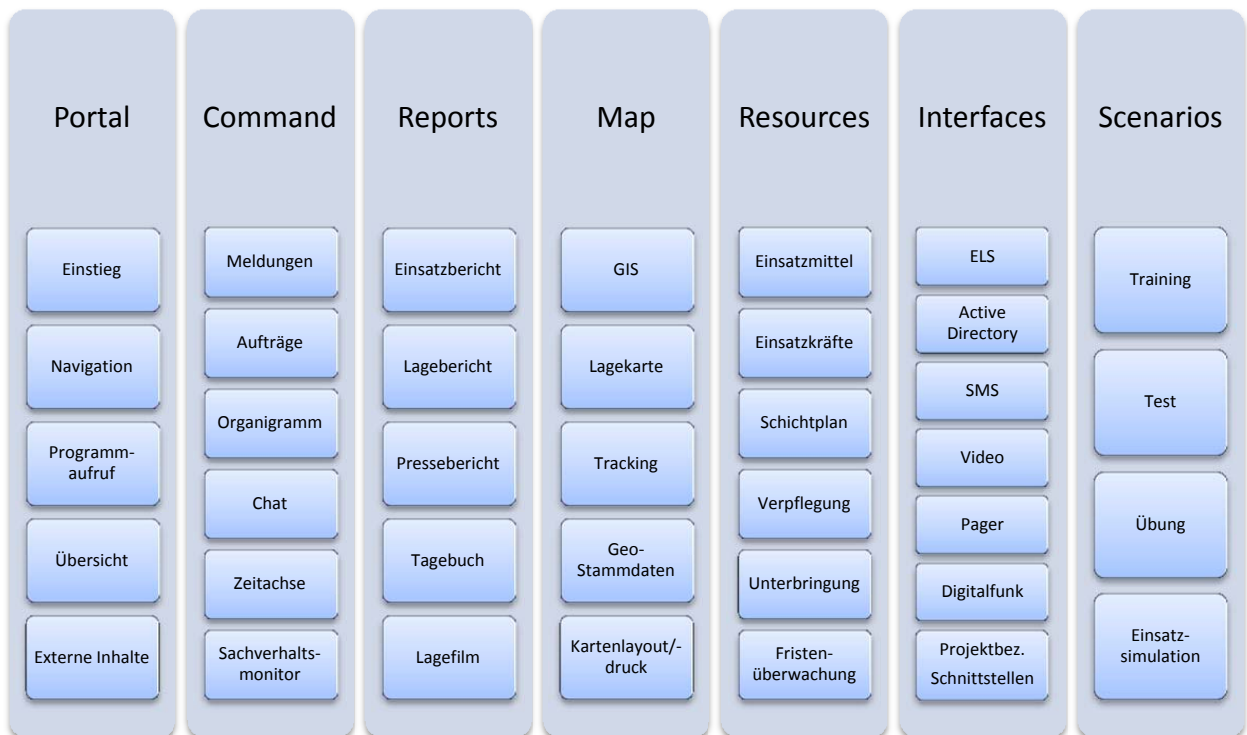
Portal

Einstieg

Navigation

Programmaufruf

Übersicht

Externe Inhalte

Command

Meldungen

Aufträge

Organigramm

Chat

Zeitachse

Sachverhaltsmonitor

Reports

Einsatzbericht

Lagebericht

Pressebericht

Tagebuch

Lagefilm

Map

GIS

Lagekarte

Tracking

Geo-Stammdaten

Kartenlayout/-druck

Resources

Einsatzmittel

Einsatzkräfte

Schichtplan

Verpflegung

Unterbringung

Fristenüberwachung

Interfaces

ELS

Active Directory

SMS

Video

Pager

Digitalfunk

Projektbez. Schnittstellen

Scenarios

Training

Test

Übung

Einsatzsimulation